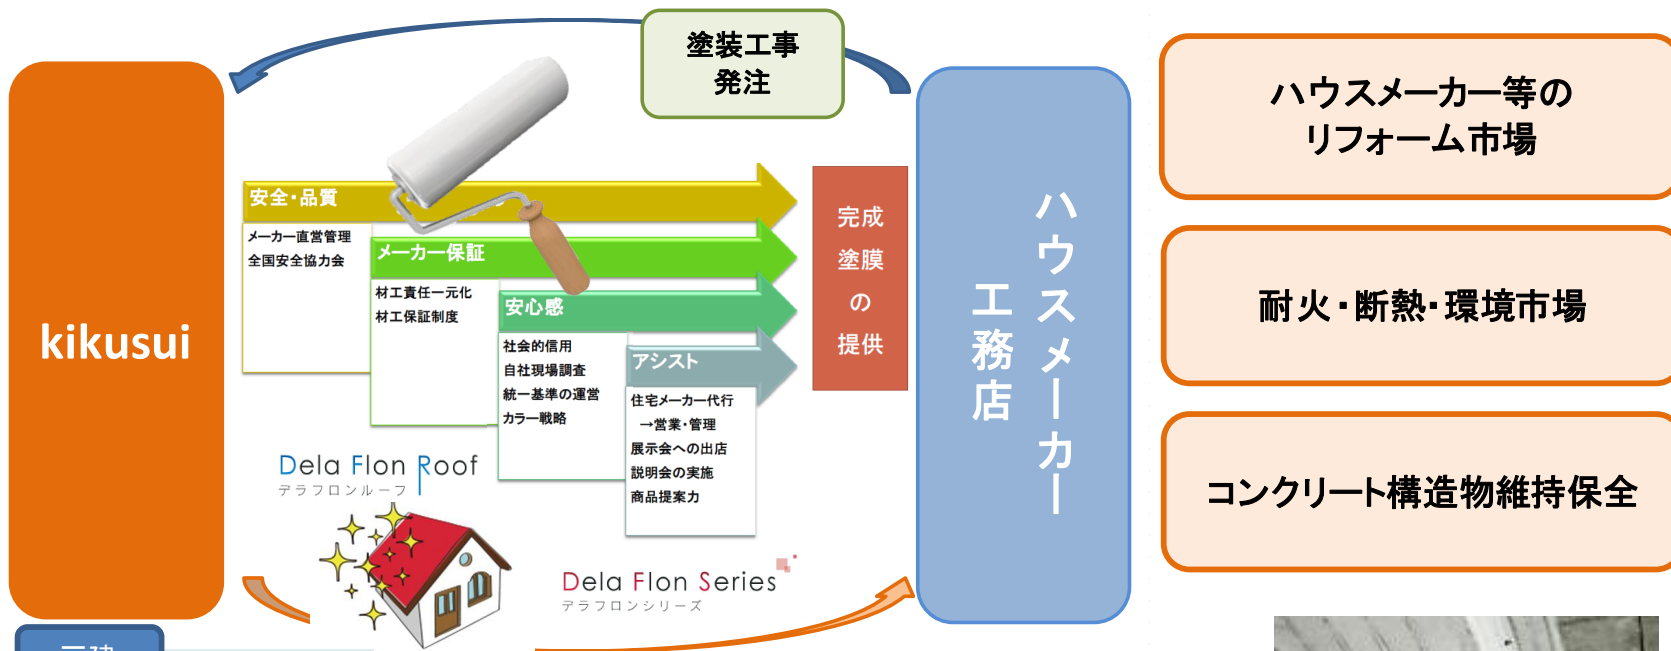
塗装工事
発注

kikusui

安全・品質
メーカー直営管理
全国安全協力会

メーカー保証
材工責任一元化
材工保証制度

安心感
社会的信用
自社現場調査
統一基準の運営
カラー戦略

アシスト
住宅メーカー代行
→営業・管理
展示会への出店
説明会の実施
商品提案力

完成
塗膜
の
提供

ハウスメーカー
工務店

Dela Flon Roof
デラフロンルーフ

Dela Flon Series
デラフロンシリーズ

ハウスメーカー等の
リフォーム市場

耐火・断熱・環境市場

コンクリート構造物維持保全

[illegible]